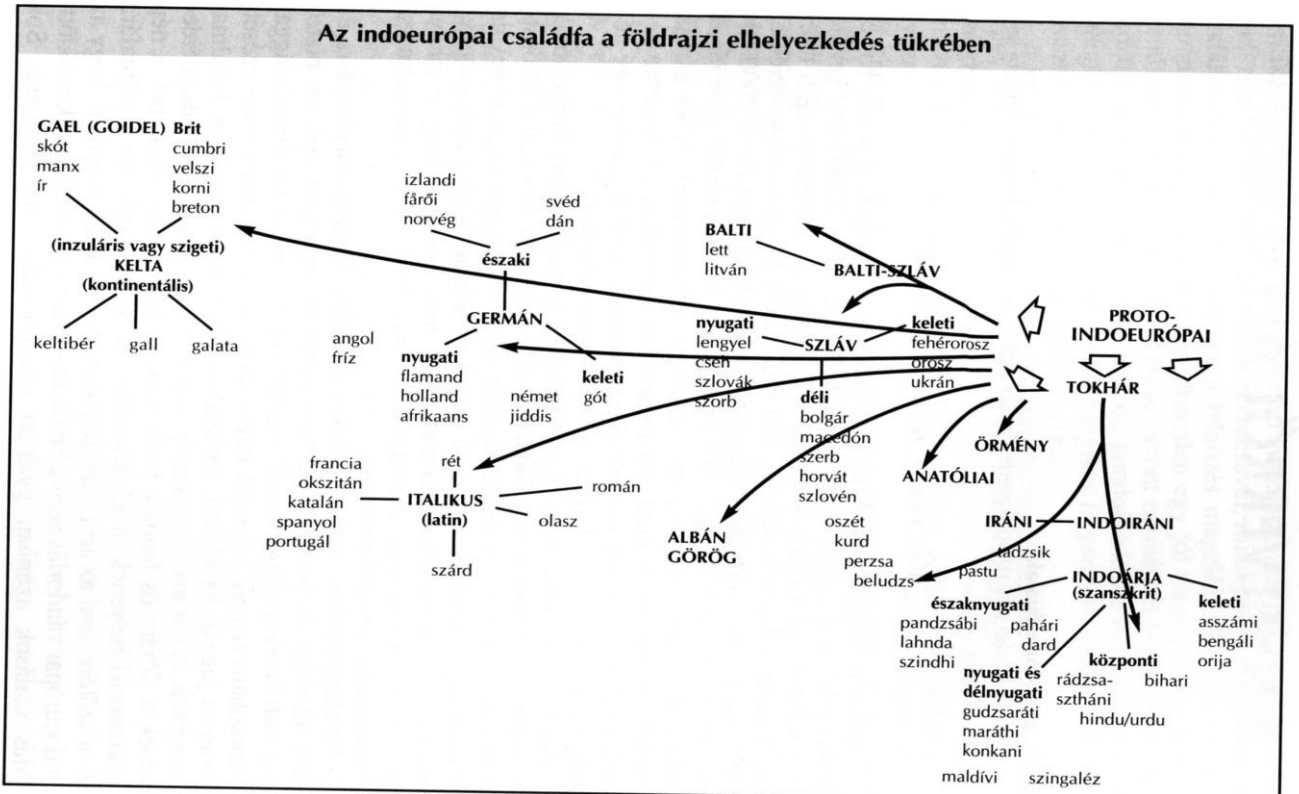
Az indoeurópai családfa a földrajzi elhelyezkedés tükrében

GAEL (GOIDEL)
skót
manx
ír

Brit
cumbri
velszi
korni
breton

(inzuláris vagy szigeti)
KELTA
(kontinentális)

keltibér
gall
galata

izlandi
fåröi
norvég

svéd
dán

északi

GERMÁN

angol
fríz

nyugati
flamand
holland
afrikaans

német
jiddis

keleti
gót

BALTI
lett
litván

BALTI-SZLÁV

nyugati
lengyel
cseh
szlovák
szorb

SZLÁV

keleti
fehérorosz
orosz
ukrán

déli
bolgár
macedón
szerb
horvát
szlovén

PROTO-
INDOEURÓPAI

TOKHÁR

ÖRMÉNY

ANATÓLIAI

francia
okszitán
katalán
spanyol
portugál

rét

ITALIKUS
(latin)

román

olasz

szárd

ALBÁN
GÖRÖG

IRÁNI

INDOIRÁNI

oszét
kurd
perzsa
beludzs

tadzsik
pastu

INDOÁRJA
(szanszkrit)

keleti
asszámi
bengáli
orija

északnyugati
pandzsábi
lahnda
szindhi

pahári
dard

központi
rádzsa-
szthání
bihari
hindu/urdu

nyugati és
délnyugati
gudzsaráti
maráthi
konkani

maldívi
szingaléz